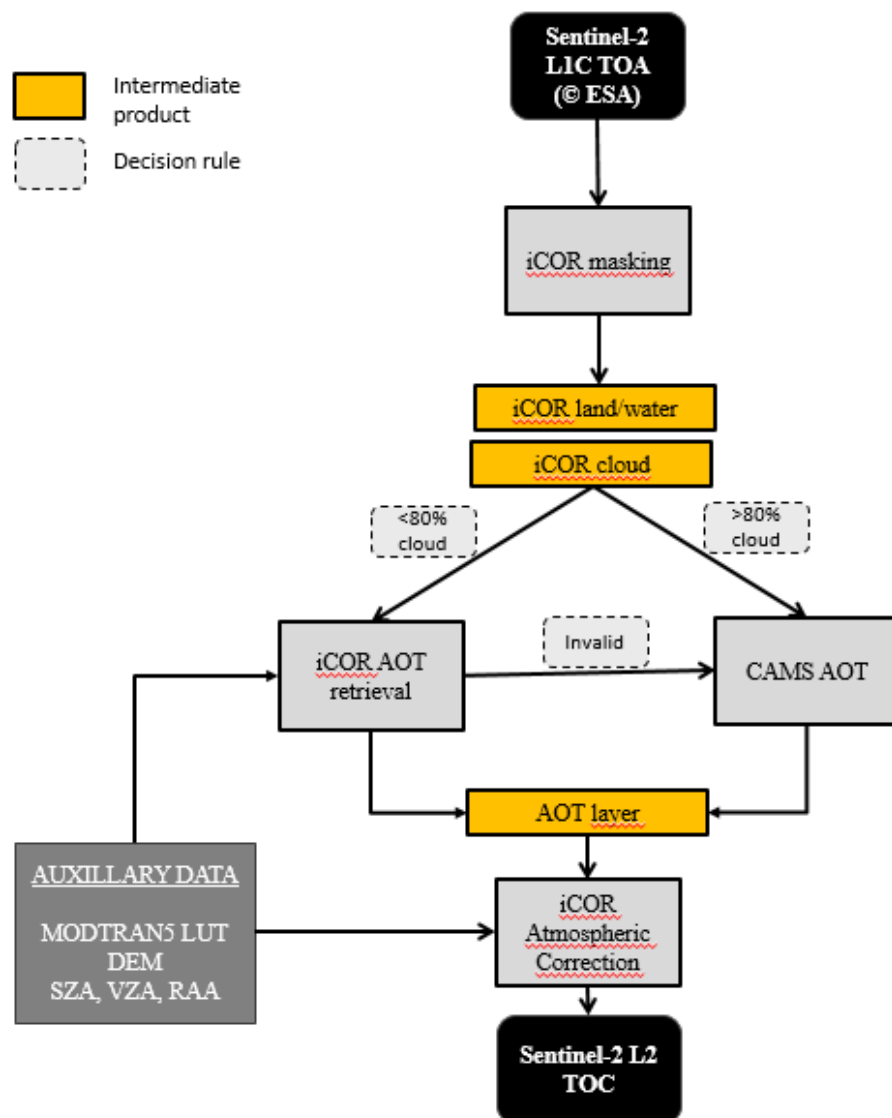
Intermediate product

Decision rule

Sentinel-2 L1C TOA (© ESA)

iCOR masking

iCOR land/water

iCOR cloud

<80% cloud

>80% cloud

iCOR AOT retrieval

Invalid

CAMS AOT

AOT layer

AUXILLARY DATA

MODTRAN5 LUT
DEM
SZA, VZA, RAA

iCOR Atmospheric Correction

Sentinel-2 L2 TOC